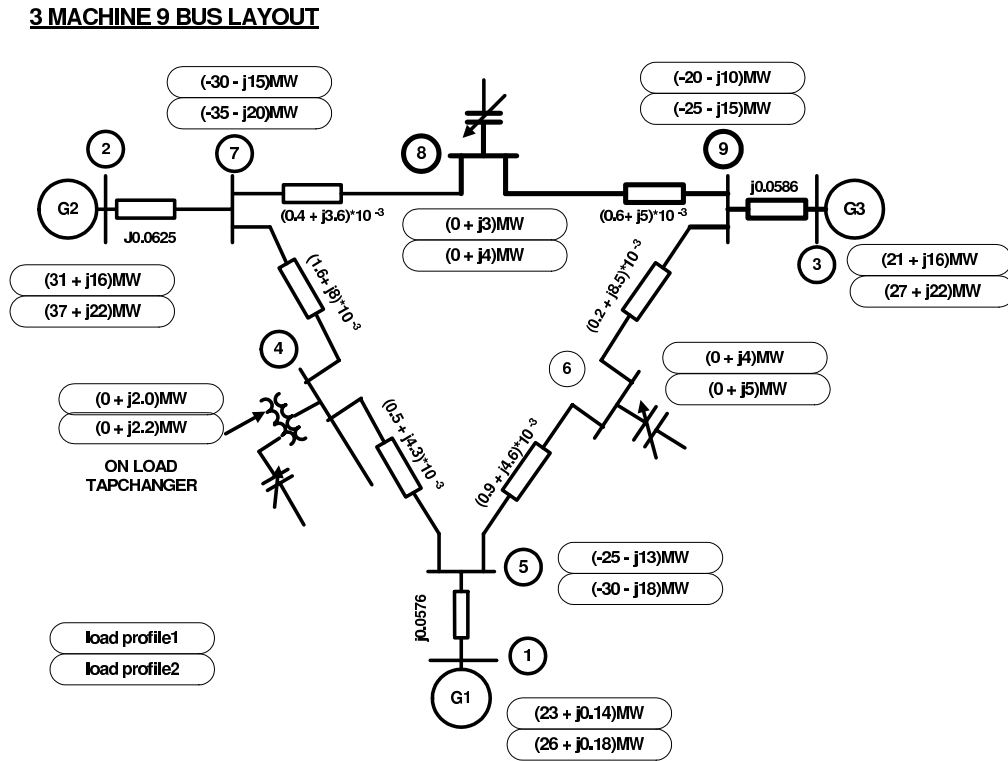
3 MACHINE 9 BUS LAYOUT

(-30 - j15)MW
(-35 - j20)MW

(-20 - j10)MW
(-25 - j15)MW

2

7

8

9

G2

J0.0625

$(0.4 + j3.6)*10^{-3}$

(0 + j3)MW
(0 + j4)MW

$(0.6+ j5)*10^{-3}$

j0.0586

G3

3

(21 + j16)MW
(27 + j22)MW

(31 + j16)MW
(37 + j22)MW

$(1.6+ j8)*10^{-3}$

$(0.2 + j8.5)*10^{-3}$

4

6

(0 + j4)MW
(0 + j5)MW

(0 + j2.0)MW
(0 + j2.2)MW

ON LOAD TAPCHANGER

$(0.5 + j4.3)*10^{-3}$

$(0.9 + j4.6)*10^{-3}$

5

(-25 - j13)MW
(-30 - j18)MW

j0.0576

1

load profile1
load profile2

G1

(23 + j0.14)MW
(26 + j0.18)MW